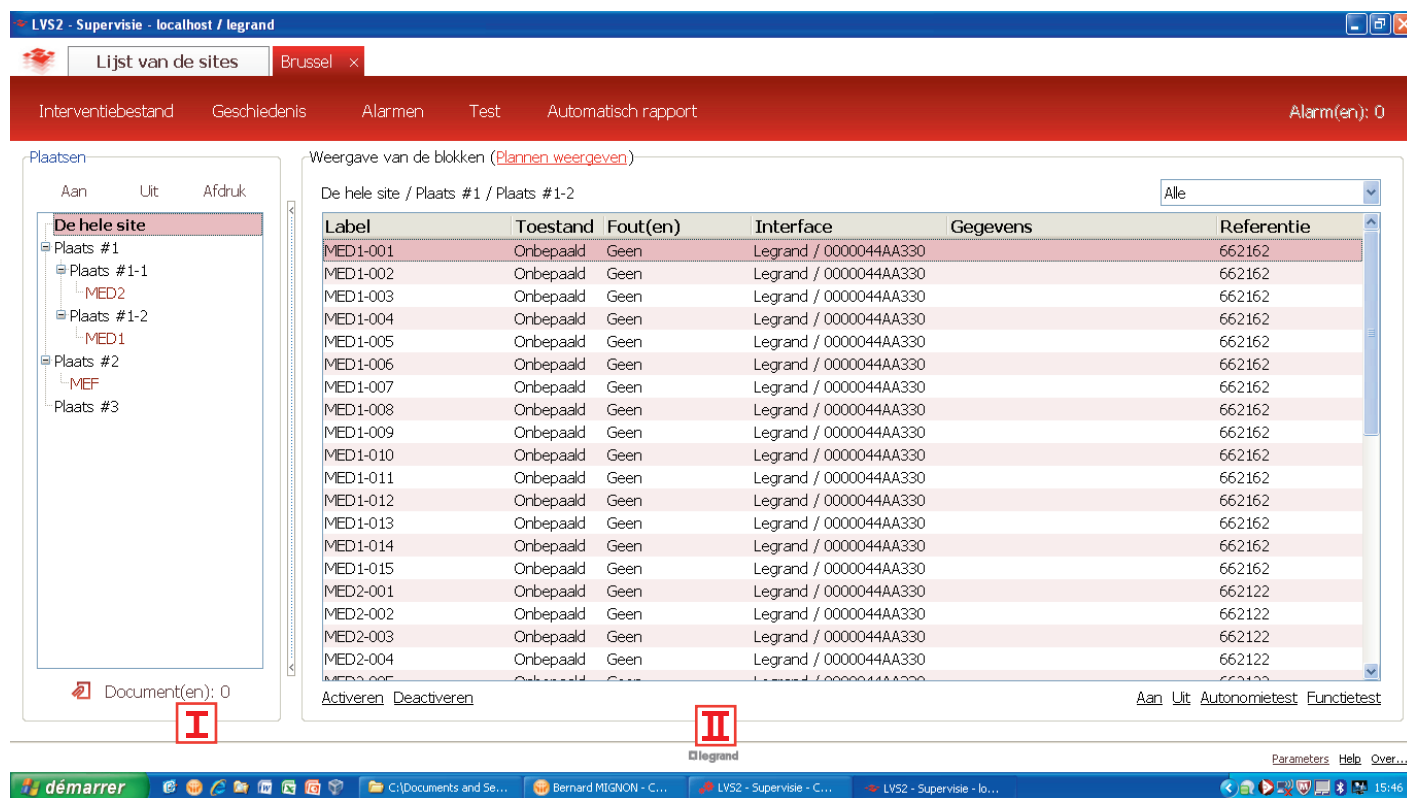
LVS2 - Supervisie - localhost / legrand

Lijst van de sites
Brussel ×

Interventiebestand
Geschiedenis
Alarmen
Test
Automatisch rapport
Alarm(en): 0

Plaatsen
Aan
Uit
Afdruk

De hele site
Plaats #1
Plaats #1-1
MED2
Plaats #1-2
MED1
Plaats #2
MEF
Plaats #3

Document(en): 0

I

Weergave van de blokken (Plannen weergeven)

De hele site / Plaats #1 / Plaats #1-2

Alle

| Label | Toestand | Fout(en) | Interface | Gegevens | Referentie |
|---|---|---|---|---|---|
| MED1-001 | Onbepaald | Geen | Legrand / 0000044AA330 | | 662162 |
| MED1-002 | Onbepaald | Geen | Legrand / 0000044AA330 | | 662162 |
| MED1-003 | Onbepaald | Geen | Legrand / 0000044AA330 | | 662162 |
| MED1-004 | Onbepaald | Geen | Legrand / 0000044AA330 | | 662162 |
| MED1-005 | Onbepaald | Geen | Legrand / 0000044AA330 | | 662162 |
| MED1-006 | Onbepaald | Geen | Legrand / 0000044AA330 | | 662162 |
| MED1-007 | Onbepaald | Geen | Legrand / 0000044AA330 | | 662162 |
| MED1-008 | Onbepaald | Geen | Legrand / 0000044AA330 | | 662162 |
| MED1-009 | Onbepaald | Geen | Legrand / 0000044AA330 | | 662162 |
| MED1-010 | Onbepaald | Geen | Legrand / 0000044AA330 | | 662162 |
| MED1-011 | Onbepaald | Geen | Legrand / 0000044AA330 | | 662162 |
| MED1-012 | Onbepaald | Geen | Legrand / 0000044AA330 | | 662162 |
| MED1-013 | Onbepaald | Geen | Legrand / 0000044AA330 | | 662162 |
| MED1-014 | Onbepaald | Geen | Legrand / 0000044AA330 | | 662162 |
| MED1-015 | Onbepaald | Geen | Legrand / 0000044AA330 | | 662162 |
| MED2-001 | Onbepaald | Geen | Legrand / 0000044AA330 | | 662122 |
| MED2-002 | Onbepaald | Geen | Legrand / 0000044AA330 | | 662122 |
| MED2-003 | Onbepaald | Geen | Legrand / 0000044AA330 | | 662122 |
| MED2-004 | Onbepaald | Geen | Legrand / 0000044AA330 | | 662122 |

Activeren Deactiveren
Aan Uit Autonomietest Functietest

II

legrand

Parameters Help Over...

démarrer
C:\Documents and Se...
Bernard MIGNON - C...
LVS2 - Supervisie - C...
LVS2 - Supervisie - lo...
15:46